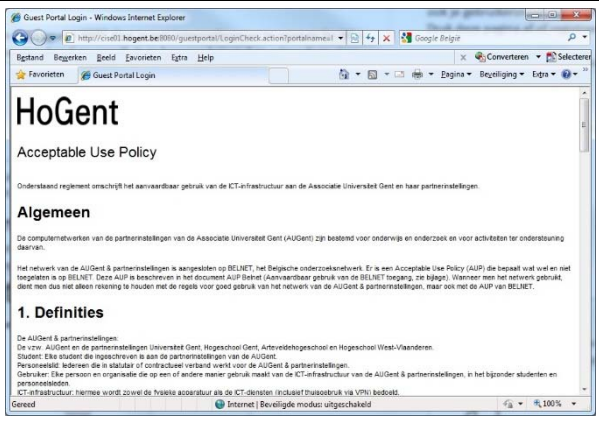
Guest Portal Login - Windows Internet Explorer

http://cise01.hogent.be:8080/guestportal/LoginCheck.action?portalname=

Google België

Bestand Bewerken Beeld Favorieten Extra Help

Converteren Selecteren

Favorieten Guest Portal Login

Pagina Beveiliging Extra

HoGent

Acceptable Use Policy

Onderstaand reglement omschrijft het aanvaardbaar gebruik van de ICT-infrastructuur aan de Associatie Universiteit Gent en haar partnerinstellingen.

Algemeen

De computernetwerken van de partnerinstellingen van de Associatie Universiteit Gent (AUGent) zijn bestemd voor onderwijs en onderzoek en voor activiteiten ter ondersteuning daarvan.

Het netwerk van de AUGent & partnerinstellingen is aangesloten op BELNET, het Belgische onderzoeksnetwerk. Er is een Acceptable Use Policy (AUP) die bepaalt wat wel en niet toegelaten is op BELNET. Deze AUP is beschreven in het document AUP Belnet (Aanvaardbaar gebruik van de BELNET toegang, zie bijlage). Wanneer men het netwerk gebruikt, dient men dus niet alleen rekening te houden met de regels voor goed gebruik van het netwerk van de AUGent & partnerinstellingen, maar ook met de AUP van BELNET.

1. Definities

De AUGent & partnerinstellingen:
De vzw. AUGent en de partnerinstellingen Universiteit Gent, Hogeschool Gent, Arteveldehogeschool en Hogeschool West-Vlaanderen.
Student: Elke student die ingeschreven is aan de partnerinstellingen van de AUGent.
Personeelslid: Iedereen die in statutair of contractueel verband werkt voor de AUGent & partnerinstellingen.
Gebruiker: Elke persoon en organisatie die op een of andere manier gebruik maakt van de ICT-infrastructuur van de AUGent & partnerinstellingen, in het bijzonder studenten en personeelsleden.
ICT-infrastructuur: hiermee wordt zowel de fysieke apparatuur als de ICT-diensten (inclusief thuisgebruik via VPN) bedoeld.

Gereed

Internet | Beveiligde modus: uitgeschakeld

100%